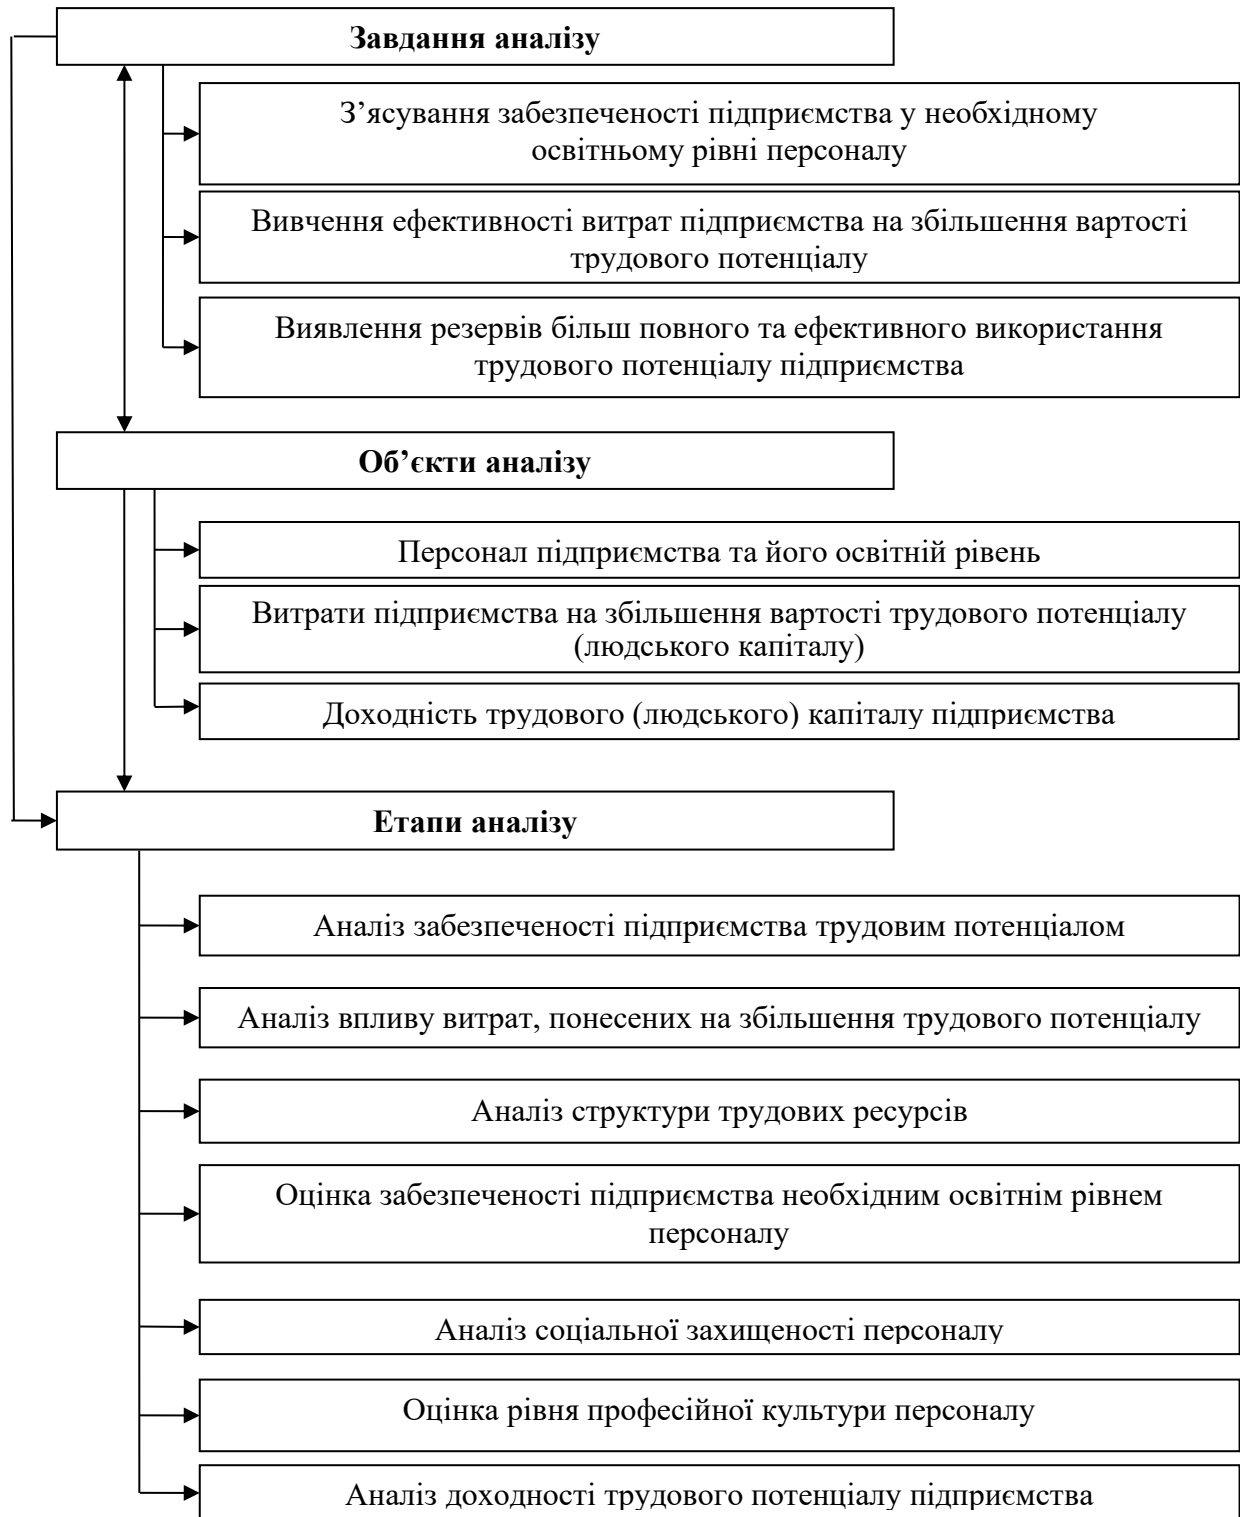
Завдання аналізу

З’ясування забезпеченості підприємства у необхідному освітньому рівні персоналу

Вивчення ефективності витрат підприємства на збільшення вартості трудового потенціалу

Виявлення резервів більш повного та ефективного використання трудового потенціалу підприємства

Об’єкти аналізу

Персонал підприємства та його освітній рівень

Витрати підприємства на збільшення вартості трудового потенціалу (людського капіталу)

Доходність трудового (людського) капіталу підприємства

Етапи аналізу

Аналіз забезпеченості підприємства трудовим потенціалом

Аналіз впливу витрат, понесених на збільшення трудового потенціалу

Аналіз структури трудових ресурсів

Оцінка забезпеченості підприємства необхідним освітнім рівнем персоналу

Аналіз соціальної захищеності персоналу

Оцінка рівня професійної культури персоналу

Аналіз доходності трудового потенціалу підприємства